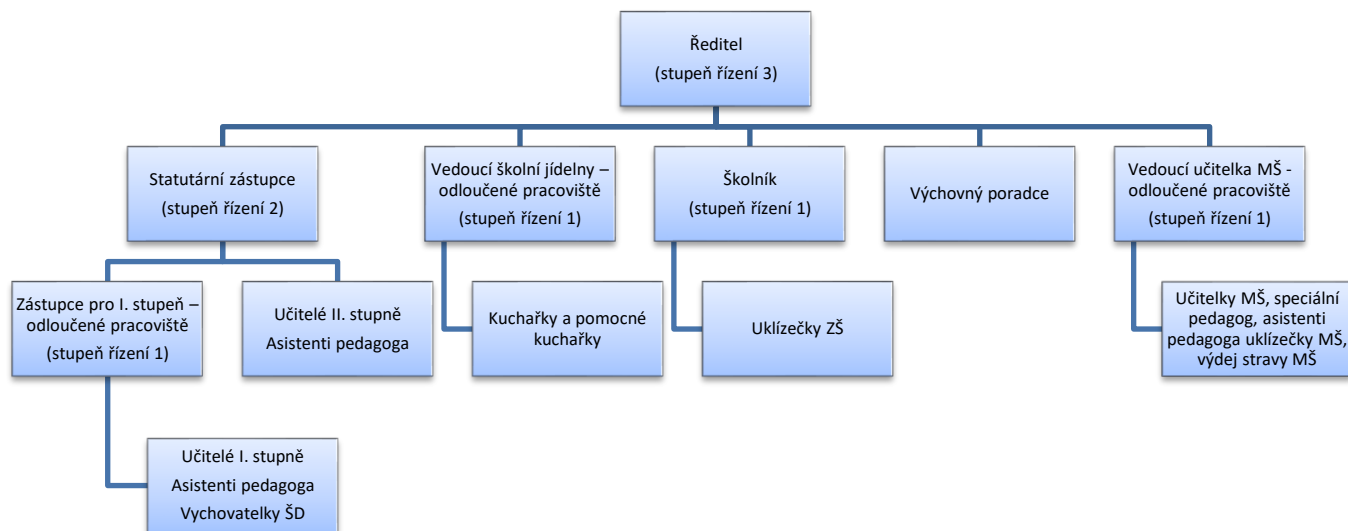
Ředitel
(stupeň řízení 3)

Statutární zástupce
(stupeň řízení 2)

Vedoucí školní jídelny – odloučené pracoviště
(stupeň řízení 1)

Školník
(stupeň řízení 1)

Výchovný poradce

Vedoucí učitelka MŠ - odloučené pracoviště
(stupeň řízení 1)

Zástupce pro I. stupeň – odloučené pracoviště
(stupeň řízení 1)

Učitelé II. stupně
Asistenti pedagoga

Kuchařky a pomocné kuchařky

Uklízečky ZŠ

Učitelky MŠ, speciální pedagog, asistenti pedagoga uklízečky MŠ, výdej stravy MŠ

Učitelé I. stupně
Asistenti pedagoga
Vychovatelky ŠD